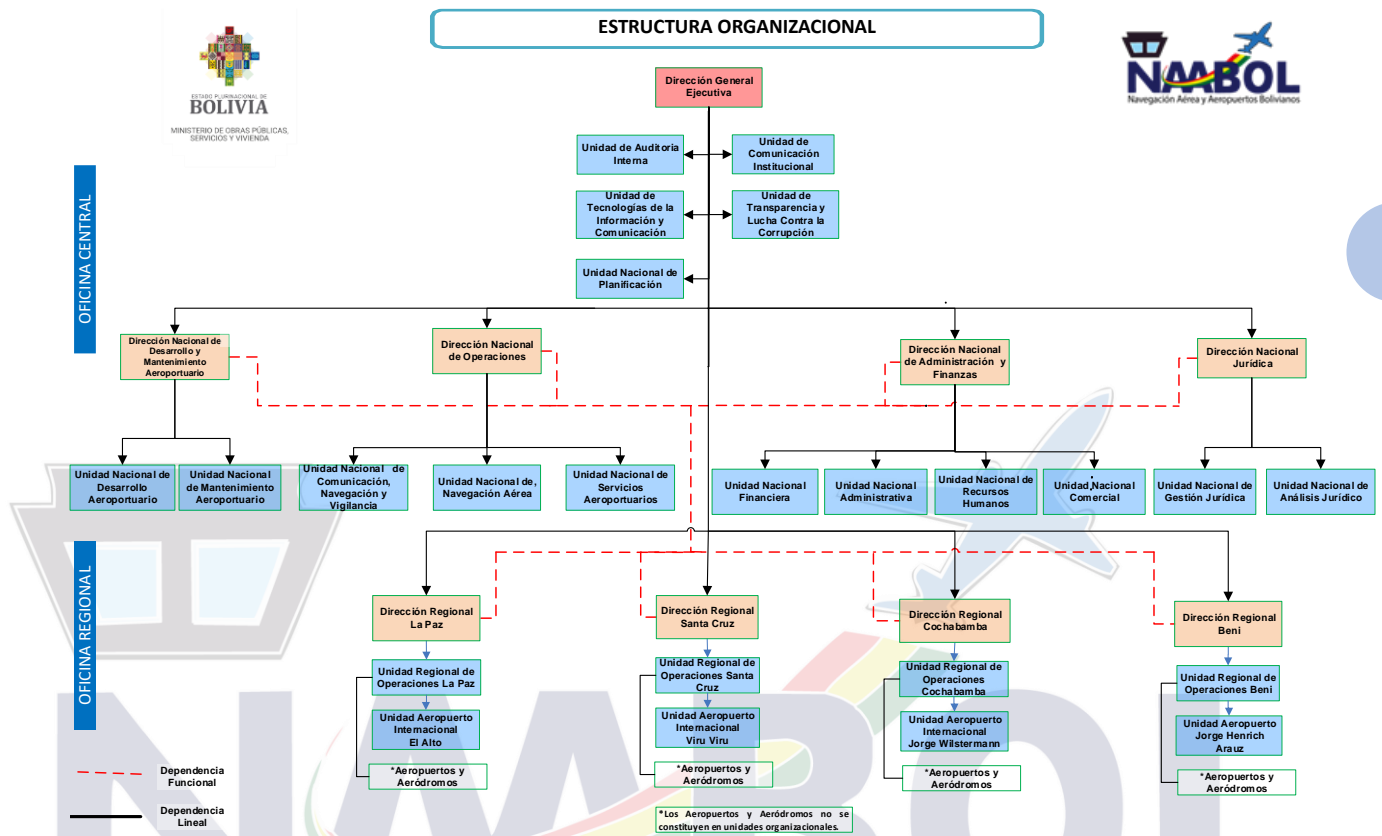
ESTADO PLURINACIONAL DE
BOLIVIA
MINISTERIO DE OBRAS PÚBLICAS, SERVICIOS Y VIVIENDA

ESTRUCTURA ORGANIZACIONAL

NAABOL
Navegación Aérea y Aeropuertos Bolivianos

OFICINA CENTRAL

Dirección General Ejecutiva

Unidad de Auditoría Interna

Unidad de Comunicación Institucional

Unidad de Tecnologías de la Información y Comunicación

Unidad de Transparencia y Lucha Contra la Corrupción

Unidad Nacional de Planificación

Dirección Nacional de Desarrollo y Mantenimiento Aeroportuario

Dirección Nacional de Operaciones

Dirección Nacional de Administración y Finanzas

Dirección Nacional Jurídica

Unidad Nacional de Desarrollo Aeroportuario

Unidad Nacional de Mantenimiento Aeroportuario

Unidad Nacional de Comunicación, Navegación y Vigilancia

Unidad Nacional de, Navegación Aérea

Unidad Nacional de Servicios Aeroportuarios

Unidad Nacional Financiera

Unidad Nacional Administrativa

Unidad Nacional de Recursos Humanos

Unidad Nacional Comercial

Unidad Nacional de Gestión Jurídica

Unidad Nacional de Análisis Jurídico

OFICINA REGIONAL

Dirección Regional La Paz

Unidad Regional de Operaciones La Paz

Unidad Aeropuerto Internacional El Alto

*Aeropuertos y Aeródromos

Dirección Regional Santa Cruz

Unidad Regional de Operaciones Santa Cruz

Unidad Aeropuerto Internacional Viru Viru

*Aeropuertos y Aeródromos

Dirección Regional Cochabamba

Unidad Regional de Operaciones Cochabamba

Unidad Aeropuerto Internacional Jorge Wilstermann

*Aeropuertos y Aeródromos

Dirección Regional Beni

Unidad Regional de Operaciones Beni

Unidad Aeropuerto Jorge Henrich Arauz

*Aeropuertos y Aeródromos

Dependencia Funcional

Dependencia Lineal

*Los Aeropuertos y Aeródromos no se constituyen en unidades organizacionales.